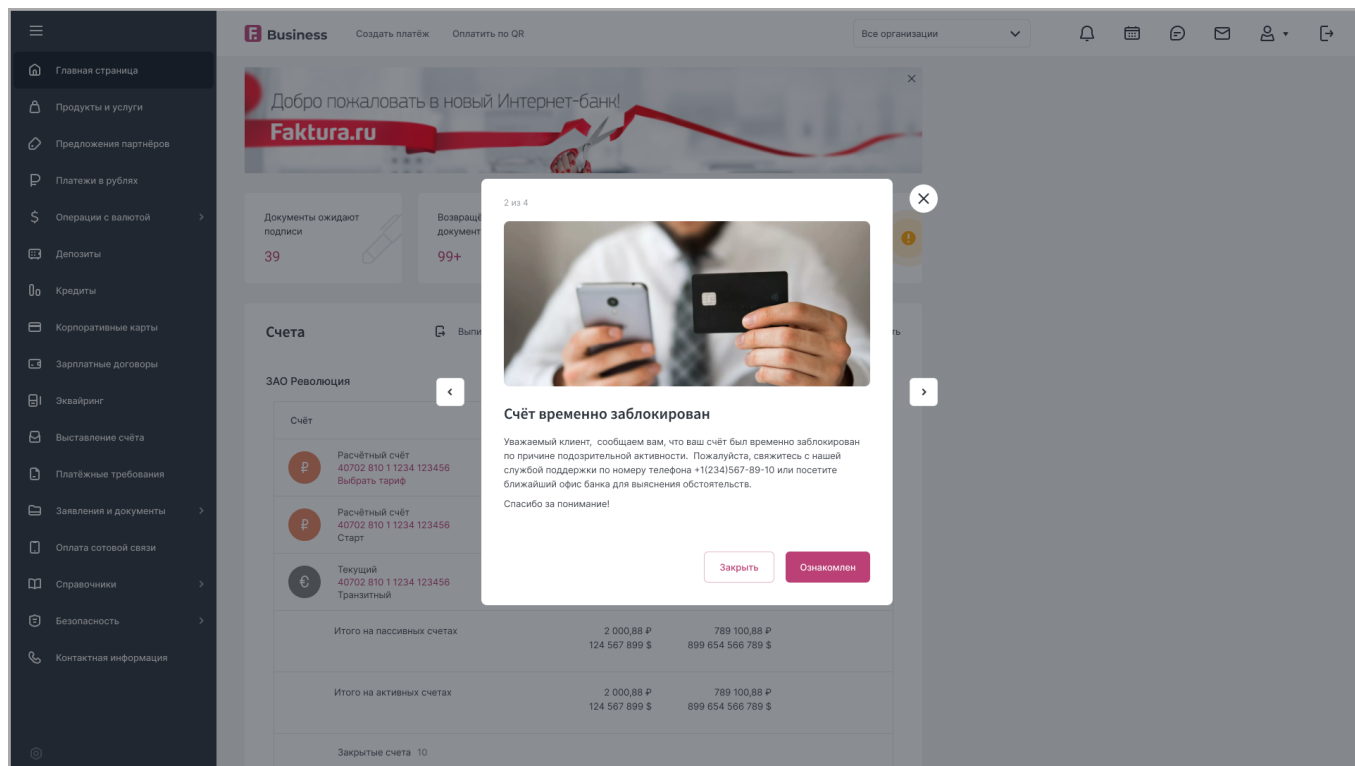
Главная страница
Продукты и услуги
Предложения партнёров
Платежи в рублях
Операции с валютой
Депозиты
Кредиты
Корпоративные карты
Зарплатные договоры
Эквайринг
Выставление счёта
Платёжные требования
Заявления и документы
Оплата сотовой связи
Справочники
Безопасность
Контактная информация

F Business Создать платёж Оплатить по QR
Все организации

Добро пожаловать в новый Интернет-банк!
Faktura.ru

Документы ожидают подписи
39

Возвращё документ
99+

Счета
Выпи
ть

ЗАО Революция

Счёт

Расчётный счёт
40702 810 1 1234 123456
Выбрать тариф

Расчётный счёт
40702 810 1 1234 123456
Старт

Текущий
40702 810 1 1234 123456
Транзитный

| | | |
|---|---|---|
| Итого на пассивных счетах | 2 000,88 ₽ 124 567 899 $ | 789 100,88 ₽ 899 654 566 789 $ |
| Итого на активных счетах | 2 000,88 ₽ 124 567 899 $ | 789 100,88 ₽ 899 654 566 789 $ |

Закрытые счета 10

2 из 4

Счёт временно заблокирован

Уважаемый клиент, сообщаем вам, что ваш счёт был временно заблокирован по причине подозрительной активности. Пожалуйста, свяжитесь с нашей службой поддержки по номеру телефона +1(234)567-89-10 или посетите ближайший офис банка для выяснения обстоятельств.

Спасибо за понимание!

Закрыть
Ознакомлен